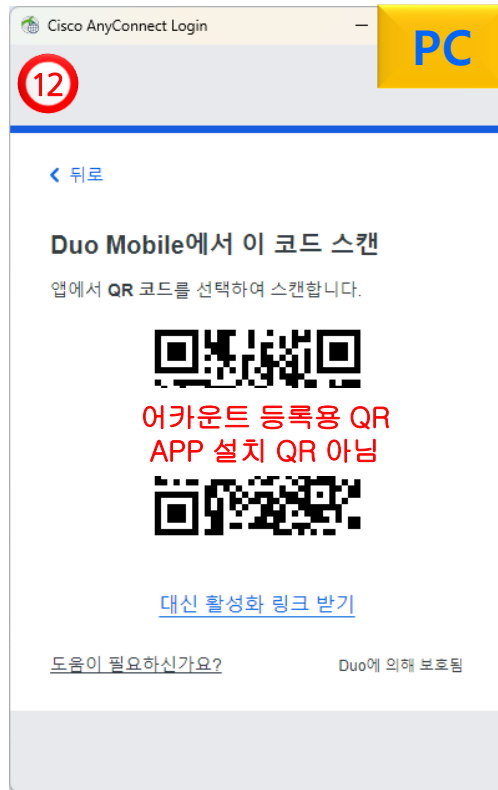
Cisco AnyConnect Login

PC

12

< 뒤로

Duo Mobile에서 이 코드 스캔

앱에서 **QR** 코드를 선택하여 스캔합니다.

어카운트 등록용 QR
APP 설치 QR 아님

대신 활성화 링크 받기

도움이 필요하신가요?

Duo에 의해 보호됨